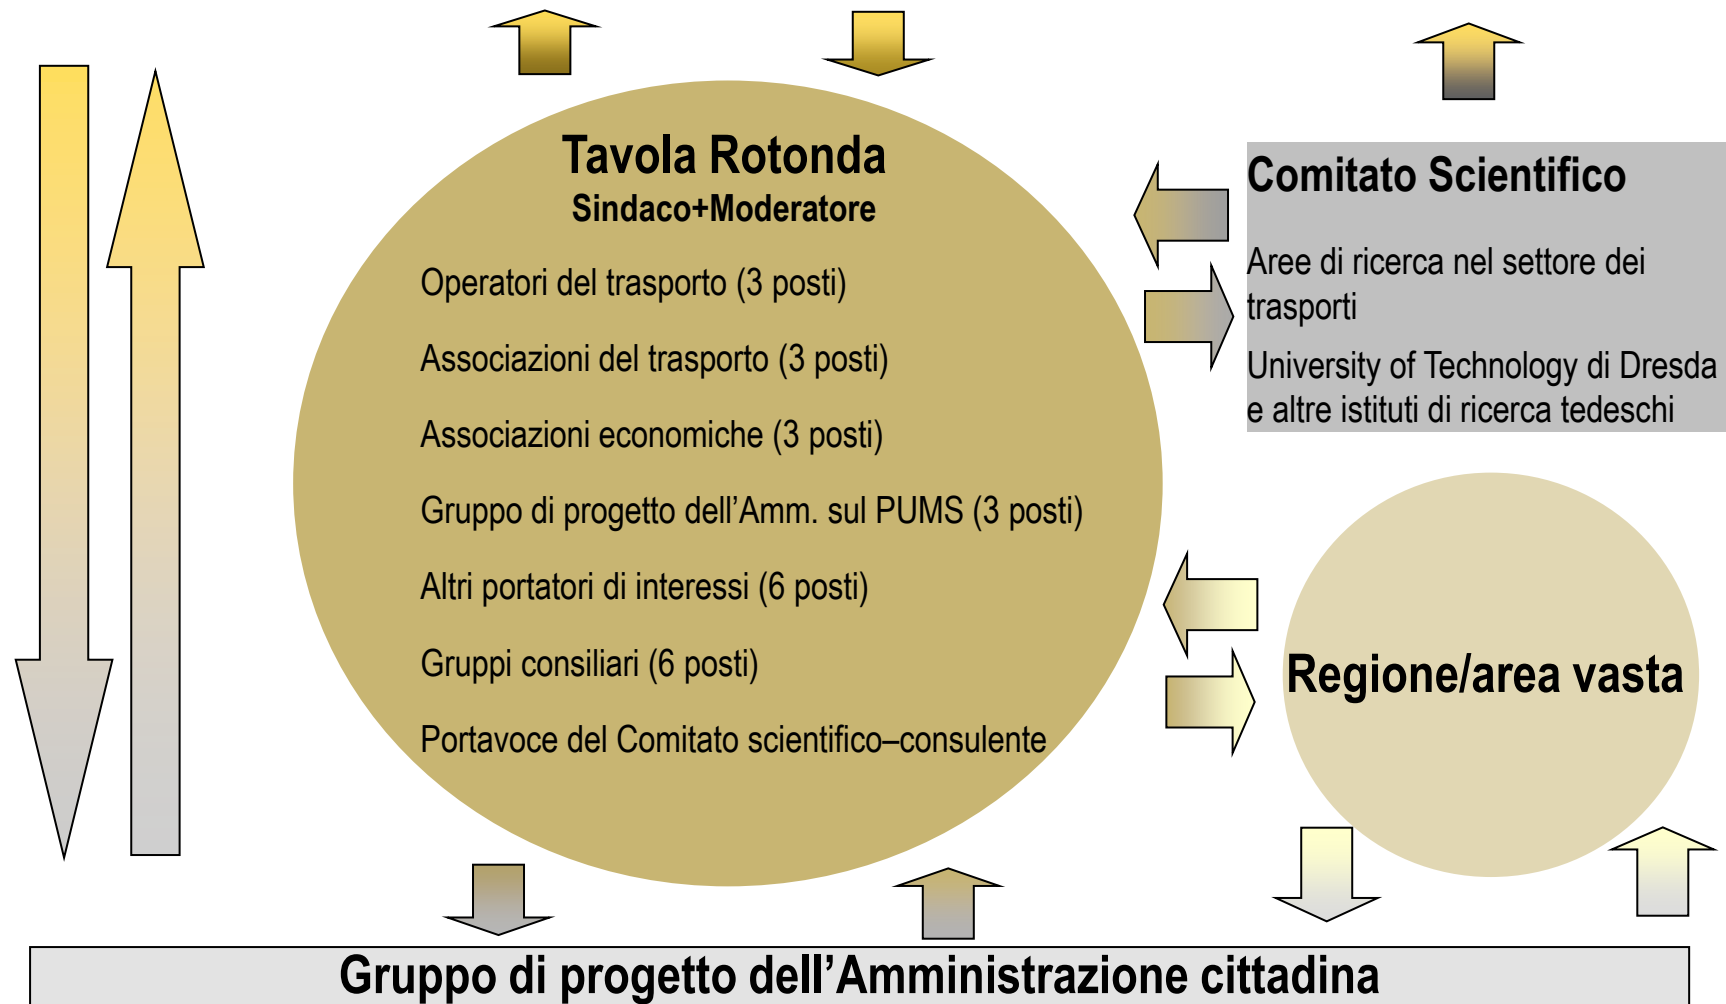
Tavola Rotonda
Sindaco+Moderatore

Operatori del trasporto (3 posti)

Associazioni del trasporto (3 posti)

Associazioni economiche (3 posti)

Gruppo di progetto dell'Amm. sul PUMS (3 posti)

Altri portatori di interessi (6 posti)

Gruppi consiliari (6 posti)

Portavoce del Comitato scientifico–consulente

Comitato Scientifico

Aree di ricerca nel settore dei trasporti

University of Technology di Dresda e altre istituti di ricerca tedeschi

Regione/area vasta

Gruppo di progetto dell'Amministrazione cittadina